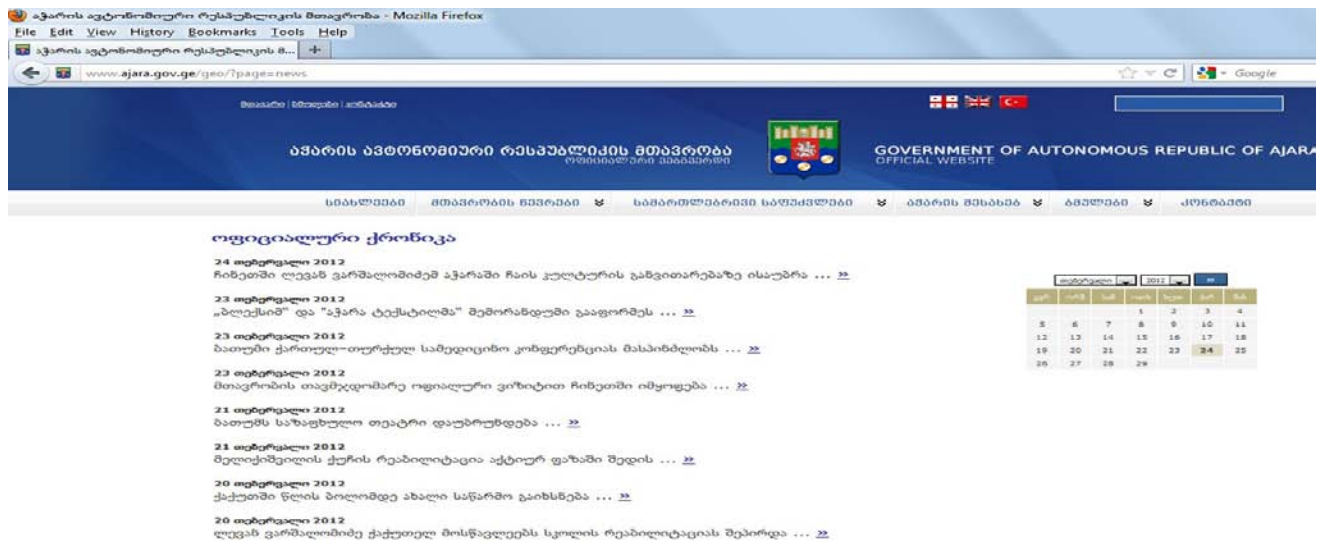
აჭარის ავტონომიური რესპუბლიკის მთავრობა - Mozilla Firefox
File Edit View History Bookmarks Tools Help
აჭარის ავტონომიური რესპუბლიკის მ... +
www.ajara.gov.ge/geo/?page=news
Google

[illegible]

აჭარის ავტონომიური რესპუბლიკის მთავრობა
ოფიციალური ვებგვერდი
GOVERNMENT OF AUTONOMOUS REPUBLIC OF AJARA
OFFICIAL WEBSITE

სიახლეები მთავრობის წევრები ≚ სამართლებრივი საფუძვლები ≚ აჭარის შესახებ ≚ ბმულები ≚ კონტაქტი

ოფიციალური ქრონიკა

24 თებერვალი 2012
ჩინეთში ლევან ვარშალომიძემ აჭარაში ჩაის კულტურის განვითარებაზე ისაუბრა ... »

23 თებერვალი 2012
„ბლექსიმ" და "აჭარა ტექსტილმა" მემორანდუმი გააფორმეს ... »

23 თებერვალი 2012
ბათუმი ქართულ-თურქულ სამედიცინო კონფერენციას მასპინძლობს ... »

23 თებერვალი 2012
მთავრობის თავმჯდომარე ოფიციალური ვიზიტით ჩინეთში იმყოფება ... »

21 თებერვალი 2012
ბათუმს სახაფხულო თეატრი დაუბრუნდება ... »

21 თებერვალი 2012
მელიქიშვილის ქუჩის რეაბილიტაცია აქტიურ ფაზაში შედის ... »

20 თებერვალი 2012
ქედაში წლის ბოლომდე ახალი საწარმო გაიხსნება ... »

20 თებერვალი 2012
ლევან ვარშალომიძე ქედელ მოსწავლეებს სკოლის რეაბილიტაციას შეპირდა ... »

თებერვალი 2012
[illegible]
| | | | 1 | 2 | 3 | 4 |
|---|---|---|---|---|---|---|
| 5 | 6 | 7 | 8 | 9 | 10 | 11 |
| 12 | 13 | 14 | 15 | 16 | 17 | 18 |
| 19 | 20 | 21 | 22 | 23 | 24 | 25 |
| 26 | 27 | 28 | 29 | | | |